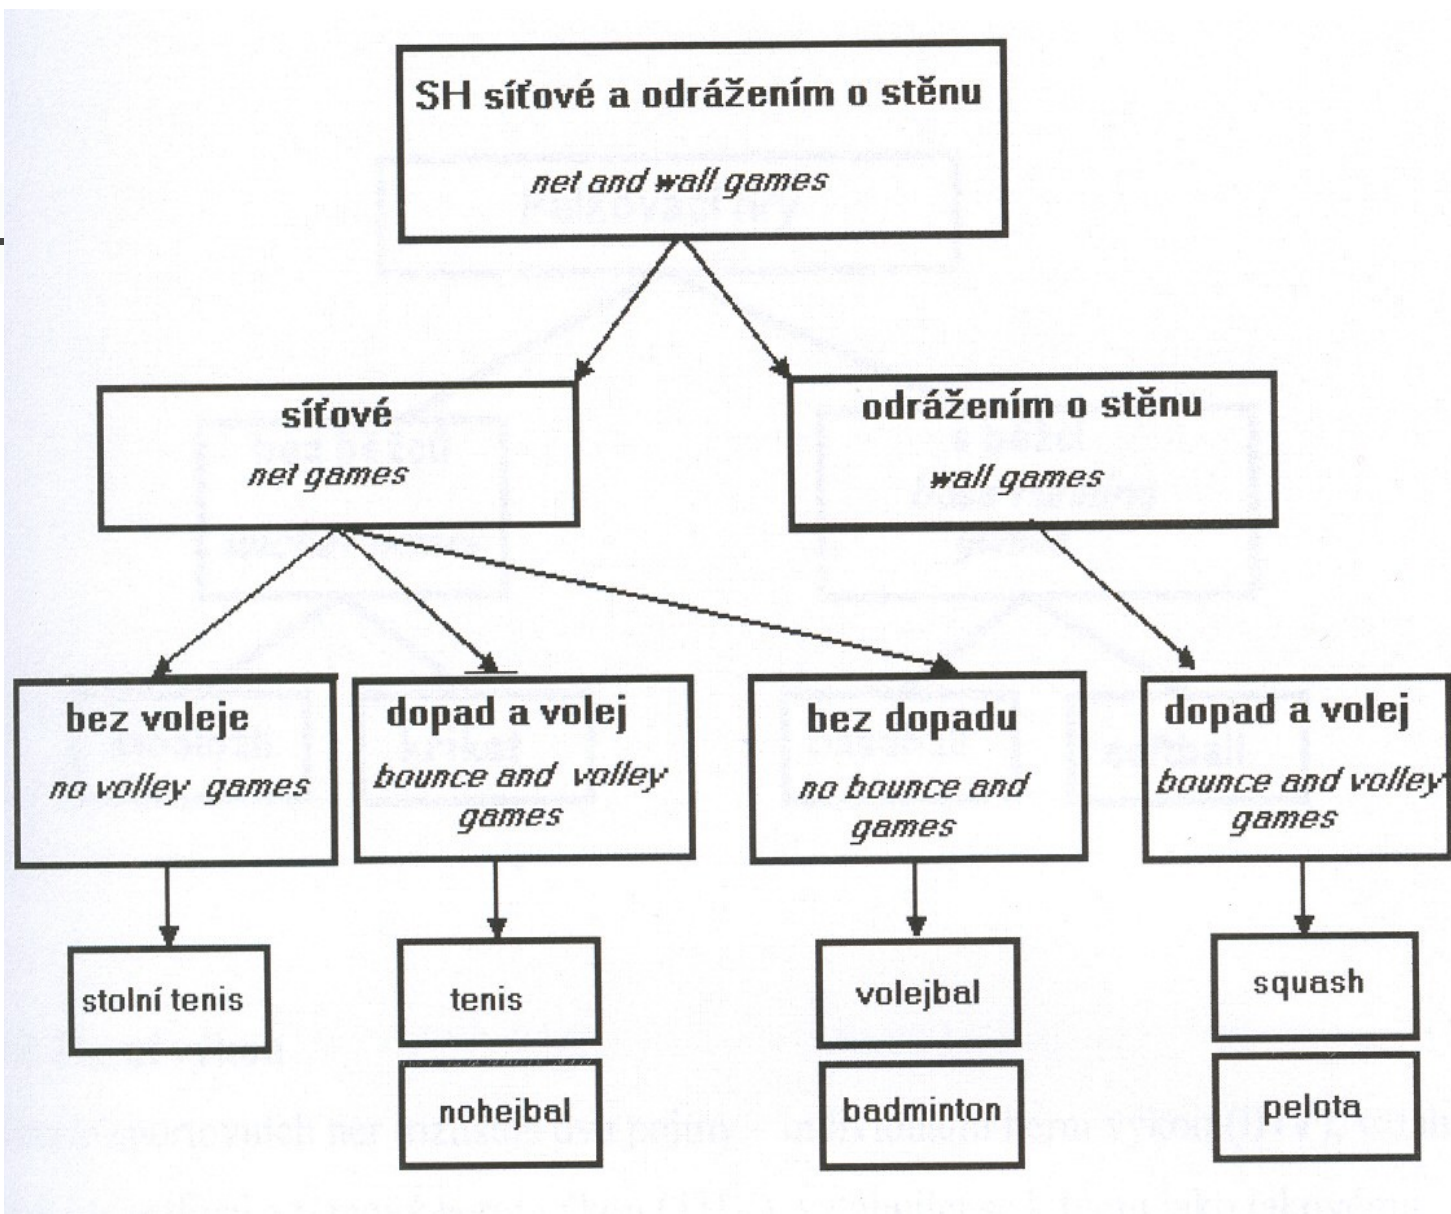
SH síťové a odrážením o stěnu
net and wall games

síťové
net games

odrážením o stěnu
wall games

bez voleje
no volley games

dopad a volej
bounce and volley games

bez dopadu
no bounce and games

dopad a volej
bounce and volley games

stolní tenis

tenis

nohejbal

volejbal

badminton

squash

pelota